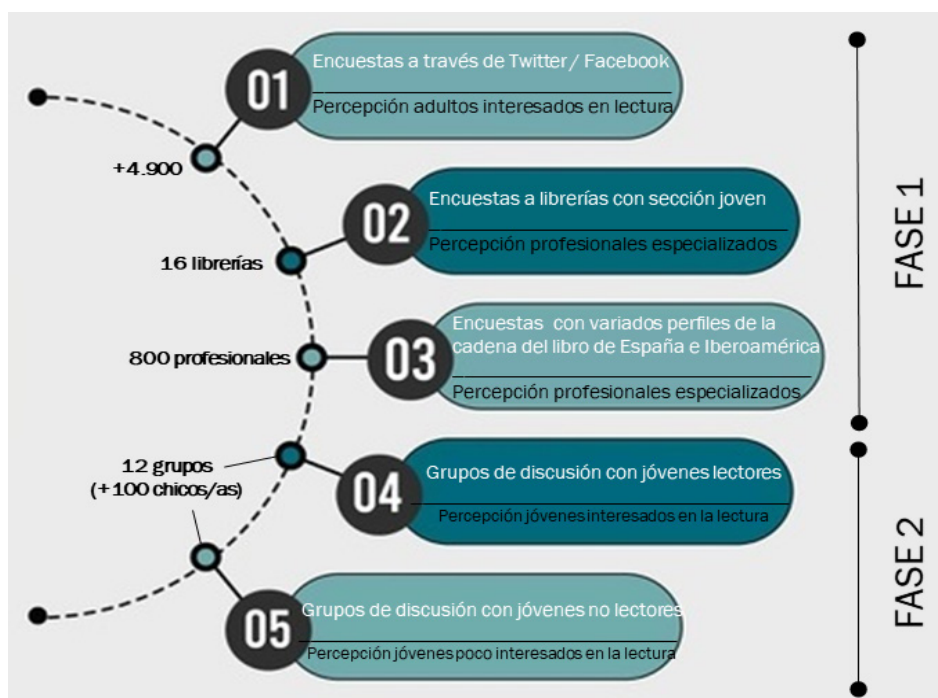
01
Encuestas a través de Twitter / Facebook
Percepción adultos interesados en lectura

+4.900

02
Encuestas a librerías con sección joven
Percepción profesionales especializados

16 librerías

03
Encuestas con variados perfiles de la cadena del libro de España e Iberoamérica
Percepción profesionales especializados

800 profesionales

FASE 1

04
Grupos de discusión con jóvenes lectores
Percepción jóvenes interesados en la lectura

12 grupos (+100 chicos/as)

05
Grupos de discusión con jóvenes no lectores
Percepción jóvenes poco interesados en la lectura

FASE 2